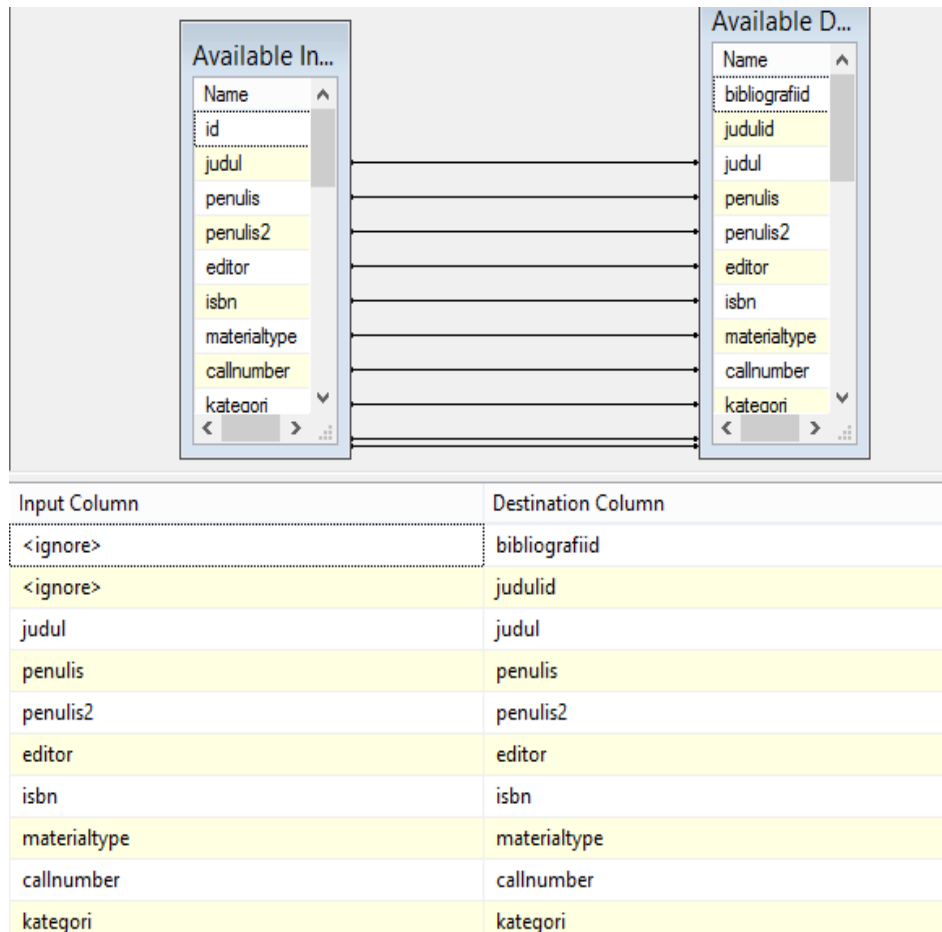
Available In...

Name
id
judul
penulis
penulis2
editor
isbn
materialtype
callnumber
kategori

Available D...

Name
bibliografiid
judulid
judul
penulis
penulis2
editor
isbn
materialtype
callnumber
kategori

| Input Column | Destination Column |
|---|---|
| <ignore> | bibliografiid |
| <ignore> | judulid |
| judul | judul |
| penulis | penulis |
| penulis2 | penulis2 |
| editor | editor |
| isbn | isbn |
| materialtype | materialtype |
| callnumber | callnumber |
| kategori | kategori |